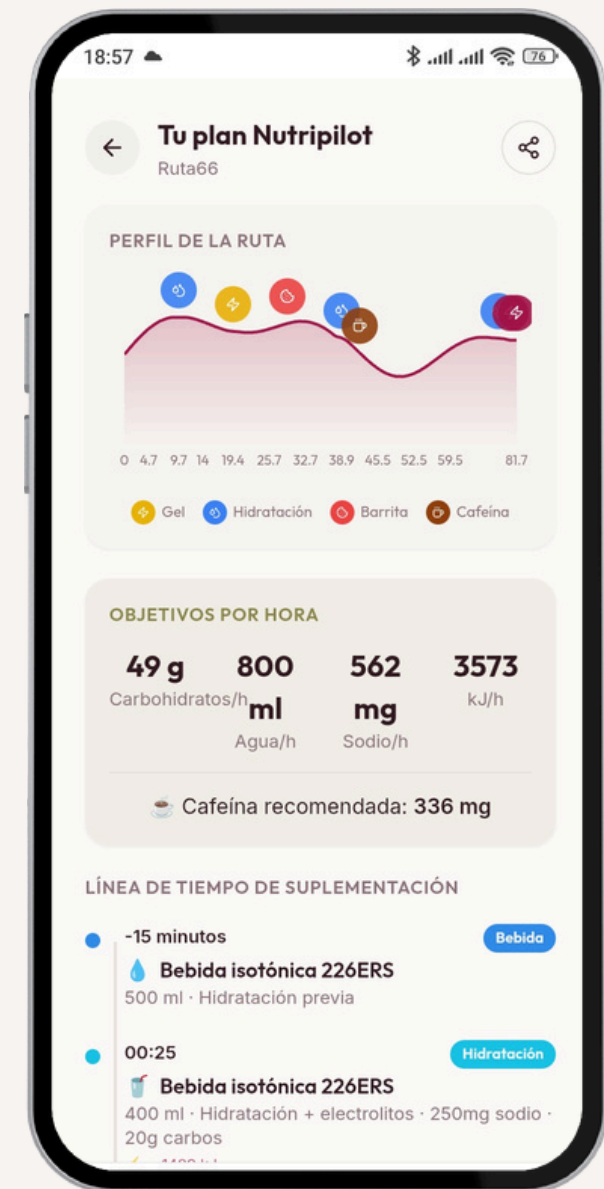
18:57

76

Tu plan Nutripilot
Ruta66

PERFIL DE LA RUTA

0 4.7 9.7 14 19.4 25.7 32.7 38.9 45.5 52.5 59.5 81.7

Gel Hidratación Barrita Cafeína

OBJETIVOS POR HORA

| 49 g | 800 ml | 562 mg | 3573 |
|---|---|---|---|
| Carbohidratos/h | Agua/h | Sodio/h | kJ/h |

☕ Cafeína recomendada: 336 mg

LÍNEA DE TIEMPO DE SUPLEMENTACIÓN

-15 minutos
Bebida
💧 Bebida isotónica 226ERS
500 ml · Hidratación previa

00:25
Hidratación
🥤 Bebida isotónica 226ERS
400 ml · Hidratación + electrolitos · 250mg sodio · 20g carbos
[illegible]